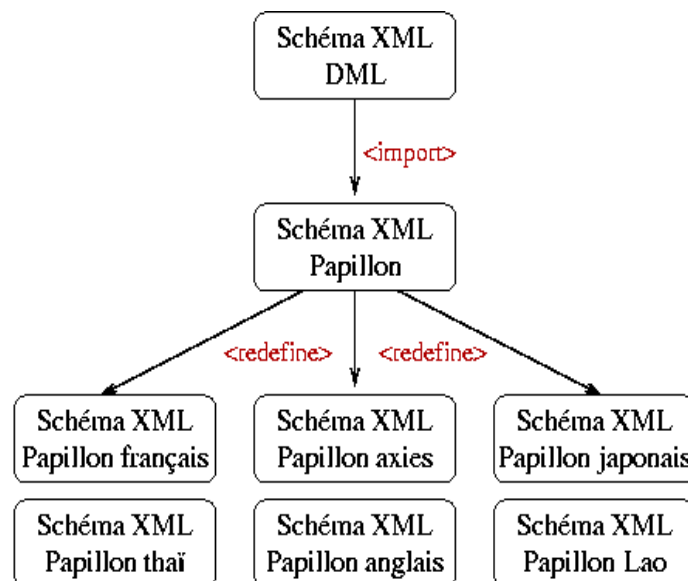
Schéma XML
DML

<import>

Schéma XML
Papillon

<redefine>
<redefine>

Schéma XML
Papillon français

Schéma XML
Papillon axies

Schéma XML
Papillon japonais

Schéma XML
Papillon thaï

Schéma XML
Papillon anglais

Schéma XML
Papillon Lao